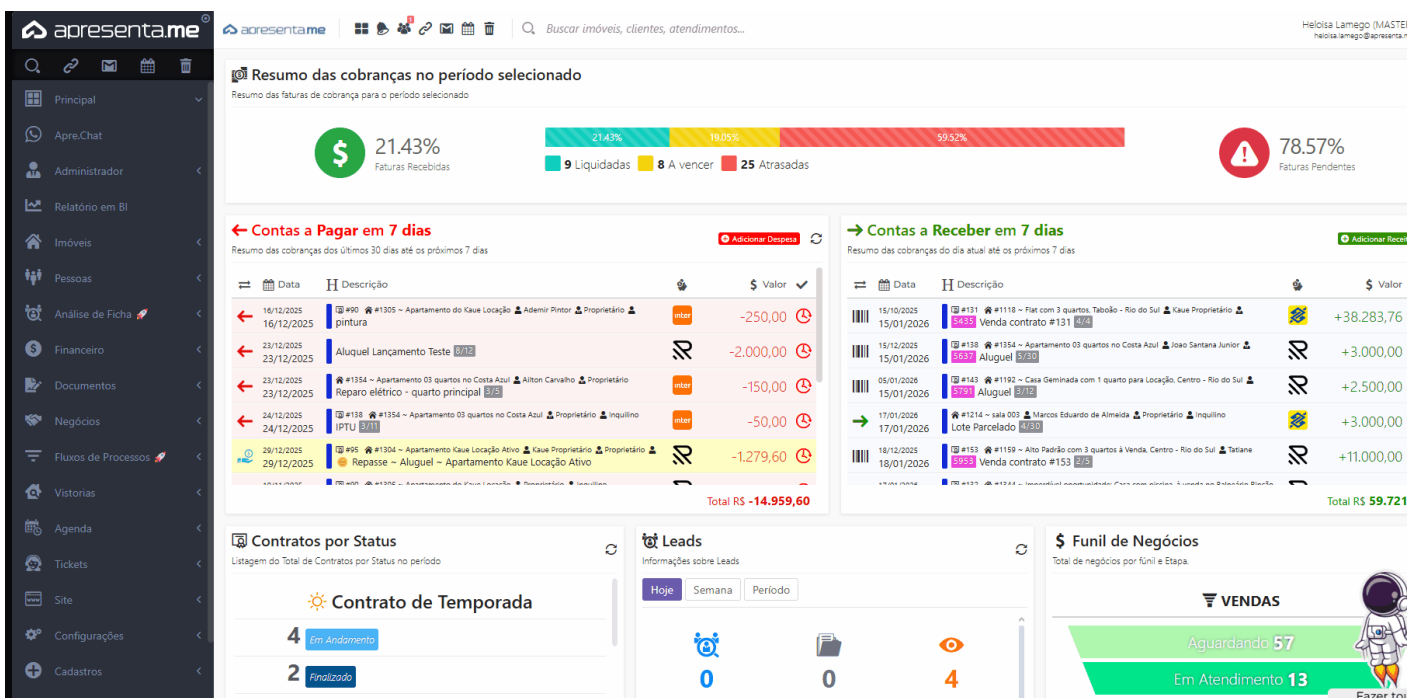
apresenta.me

Principal
Apre.Chat
Administrador
Relatório em BI
Imóveis
Pessoas
Análise de Ficha
Financeiro
Documentos
Negócios
Fluxos de Processos
Vistorias
Agenda
Tickets
Site
Configurações
Cadastros

apresenta.me
Buscar imóveis, clientes, atendimentos...
Heloisa Lamego (MASTER
heloisa.lamego@apresenta.me

Resumo das cobranças no período selecionado
Resumo das faturas de cobrança para o período selecionado

21.43%
Faturas Recebidas

21.43% 19.05% 59.52%
9 Liquidadas 8 A vencer 25 Atrasadas

78.57%
Faturas Pendentes

← Contas a Pagar em 7 dias
Resumo das cobranças dos últimos 30 dias até os próximos 7 dias
Adicionar Despesa

| ⇄ | Data | Descrição | | $ Valor |
|---|---|---|---|---|
| ← | 16/12/2025 16/12/2025 | #90 #1305 ~ Apartamento do Kaue Locação Ademir Pintor Proprietário pintura | inter | -250,00 |
| ← | 23/12/2025 23/12/2025 | Aluguel Lançamento Teste 8/12 | | -2.000,00 |
| ← | 23/12/2025 23/12/2025 | #1354 ~ Apartamento 03 quartos no Costa Azul Ailton Carvalho Proprietário Reparo elétrico - quarto principal 3/5 | inter | -150,00 |
| ← | 24/12/2025 24/12/2025 | #138 #1354 ~ Apartamento 03 quartos no Costa Azul Proprietário Inquilino IPTU 3/11 | inter | -50,00 |
| | 29/12/2025 29/12/2025 | #95 #1304 ~ Apartamento Kaue Locação Ativo Kaue Proprietário Proprietário Repasse ~ Aluguel ~ Apartamento Kaue Locação Ativo | | -1.279,60 |

Total R$ -14.959,60

→ Contas a Receber em 7 dias
Resumo das cobranças do dia atual até os próximos 7 dias
Adicionar Recei

| ⇄ | Data | Descrição | | $ Valor |
|---|---|---|---|---|
| | 15/10/2025 15/01/2026 | #131 #1118 ~ Flat com 3 quartos, Taboão - Rio do Sul Kaue Proprietário 5435 Venda contrato #131 4/4 | | +38.283,76 |
| | 15/12/2025 15/01/2026 | #138 #1354 ~ Apartamento 03 quartos no Costa Azul Joao Santana Junior 5637 Aluguel 5/30 | | +3.000,00 |
| | 05/01/2026 15/01/2026 | #143 #1192 ~ Casa Geminada com 1 quarto para Locação, Centro - Rio do Sul 5791 Aluguel 3/12 | | +2.500,00 |
| → | 17/01/2026 17/01/2026 | #1214 ~ sala 003 Marcos Eduardo de Almeida Proprietário Inquilino Lote Parcelado 4/30 | | +3.000,00 |
| | 18/12/2025 18/01/2026 | #153 #1159 ~ Alto Padrão com 3 quartos à Venda, Centro - Rio do Sul Tatiane 5953 Venda contrato #153 2/5 | | +11.000,00 |

Total R$ 59.721

Contratos por Status
Listagem do Total de Contratos por Status no período
Contrato de Temporada
4 Em Andamento
2 Finalizado

Leads
Informações sobre Leads
Hoje Semana Período
0 0 4

$ Funil de Negócios
Total de negócios por fúnil e Etapa.
VENDAS
Aguardando 57
Em Atendimento 13
Fazer to